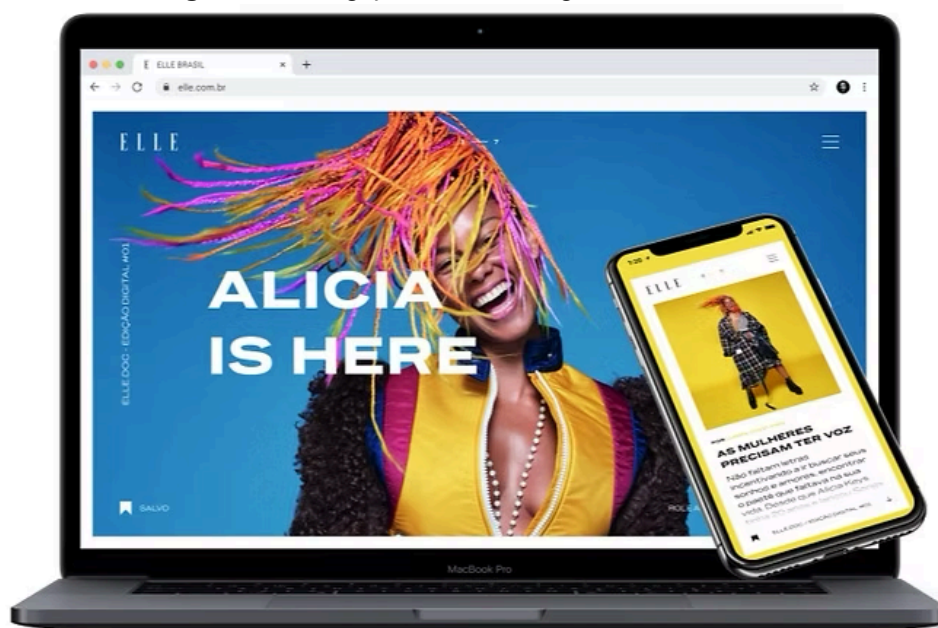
E ELLE BRASIL
elle.com.br
ELLE
ELLE DOC - EDIÇÃO DIGITAL #03
ALICIA IS HERE
SALVO
ROLE A
MacBook Pro
ELLE
AS MULHERES PRECISAM TER VOZ
Não faltam letras incentivando a ir buscar seus sonhos e amores, encontrar o pastel que faltava na sua vida. Desde que Alicia Keys
ELLE DOC | EDIÇÃO DIGITAL #03